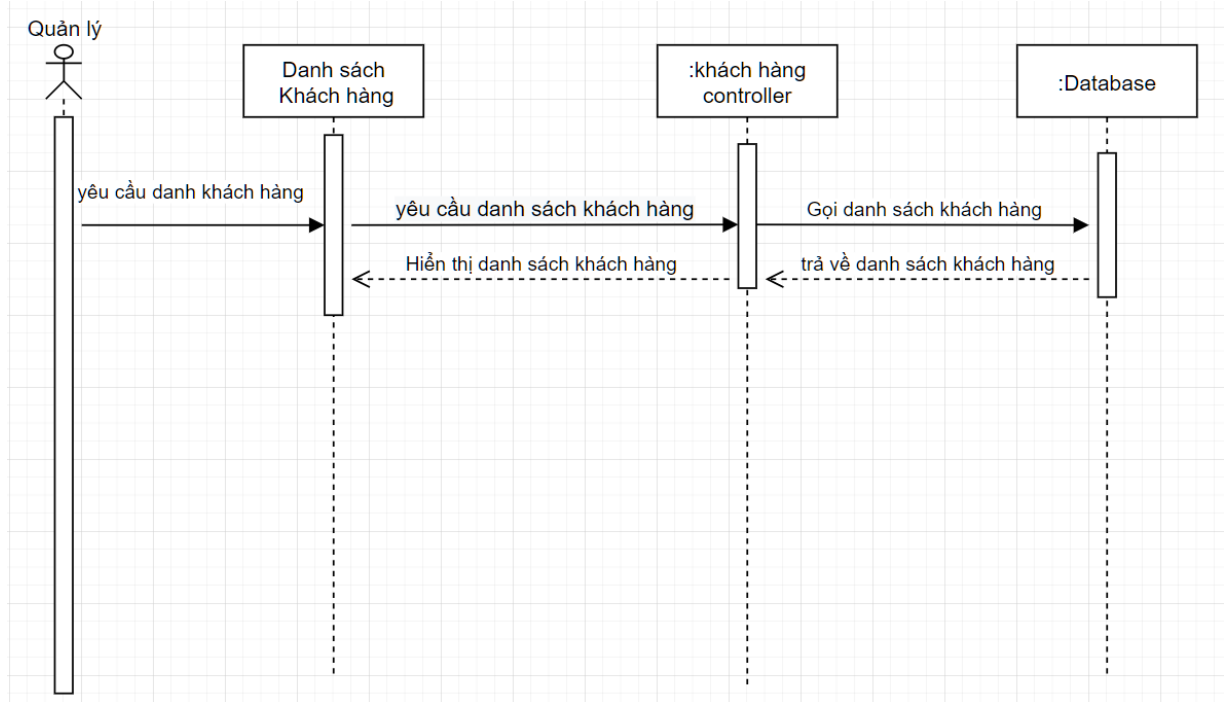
Quản lý

Danh sách Khách hàng

:khách hàng controller

:Database

yêu cầu danh khách hàng

yêu cầu danh sách khách hàng

Gọi danh sách khách hàng

Hiển thị danh sách khách hàng

trả về danh sách khách hàng